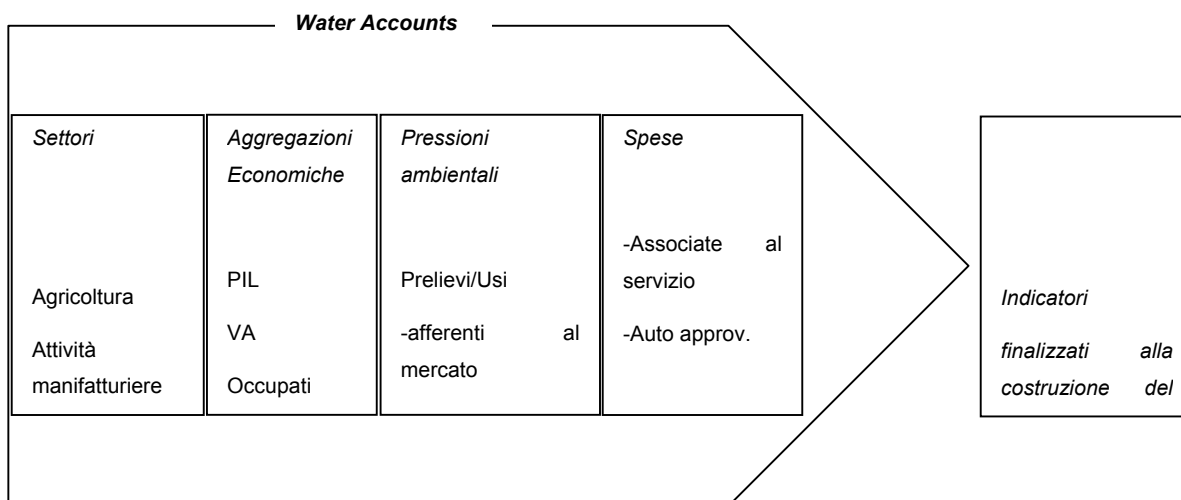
Water Accounts

Settori

Agricoltura

Attività manifatturiere

Aggregazioni Economiche

PIL

VA

Occupati

Pressioni ambientali

Prelievi/Usi

-afferenti al mercato

Spese

-Associate al servizio

-Auto approv.

Indicatori

finalizzati alla costruzione del